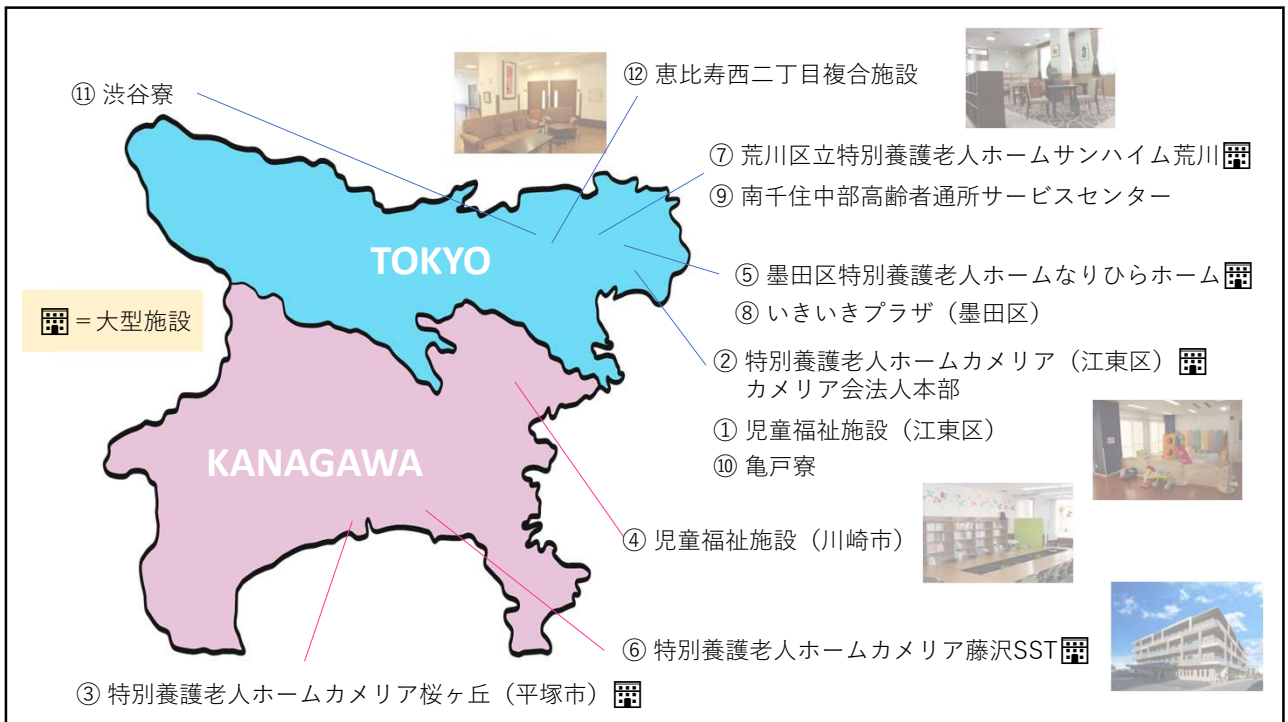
⑪ 渋谷寮

⑫ 恵比寿西二丁目複合施設

⑦ 荒川区立特別養護老人ホームサンハイム荒川

⑨ 南千住中部高齢者通所サービスセンター

TOKYO

⑤ 墨田区特別養護老人ホームなりひらホーム

⑧ いきいきプラザ（墨田区）

=大型施設

② 特別養護老人ホームカメリア（江東区）
カメリア会法人本部

① 児童福祉施設（江東区）

⑩ 亀戸寮

KANAGAWA

④ 児童福祉施設（川崎市）

⑥ 特別養護老人ホームカメリア藤沢SST

③ 特別養護老人ホームカメリア桜ヶ丘（平塚市）